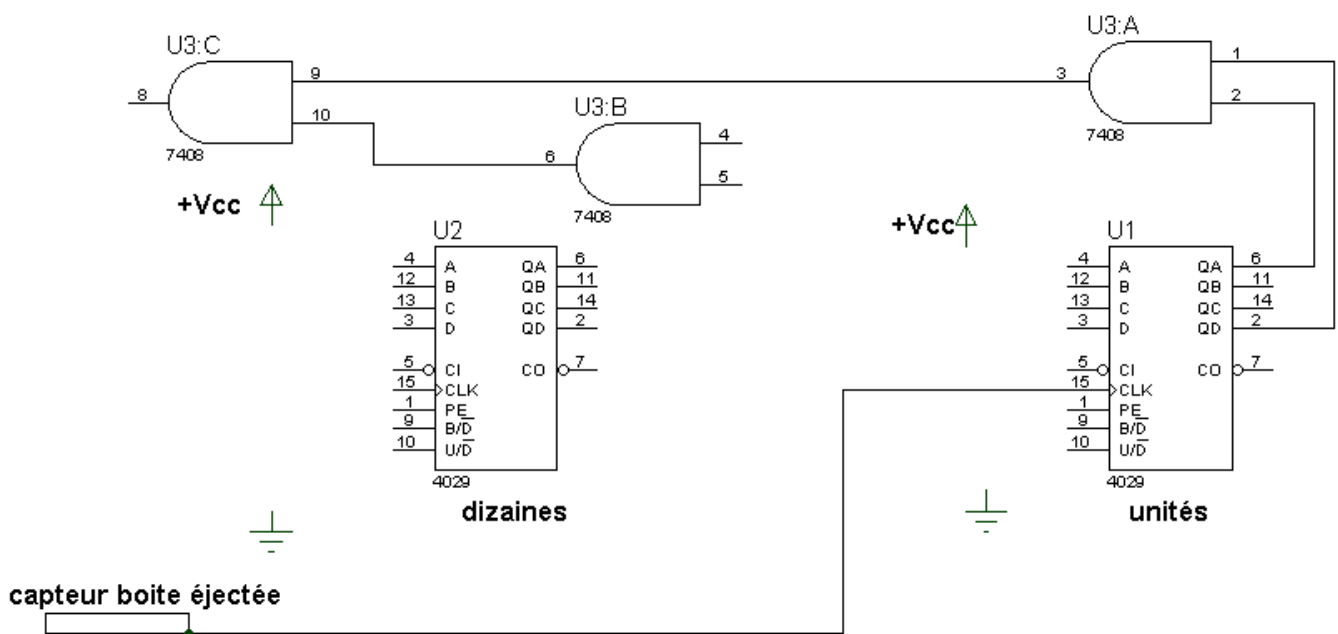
U3:C
8
9
10
7408

U3:B
6
4
5
7408

U3:A
3
1
2
7408

+Vcc

U2
4 A
12 B
13 C
3 D
5 CI
15 CLK
1 PE
9 B/$\overline{D}$
10 U/$\overline{D}$
QA 6
QB 11
QC 14
QD 2
CO 7
4029
dizaines

+Vcc

U1
4 A
12 B
13 C
3 D
5 CI
15 CLK
1 PE
9 B/$\overline{D}$
10 U/$\overline{D}$
QA 6
QB 11
QC 14
QD 2
CO 7
4029
unités

capteur boite éjectée